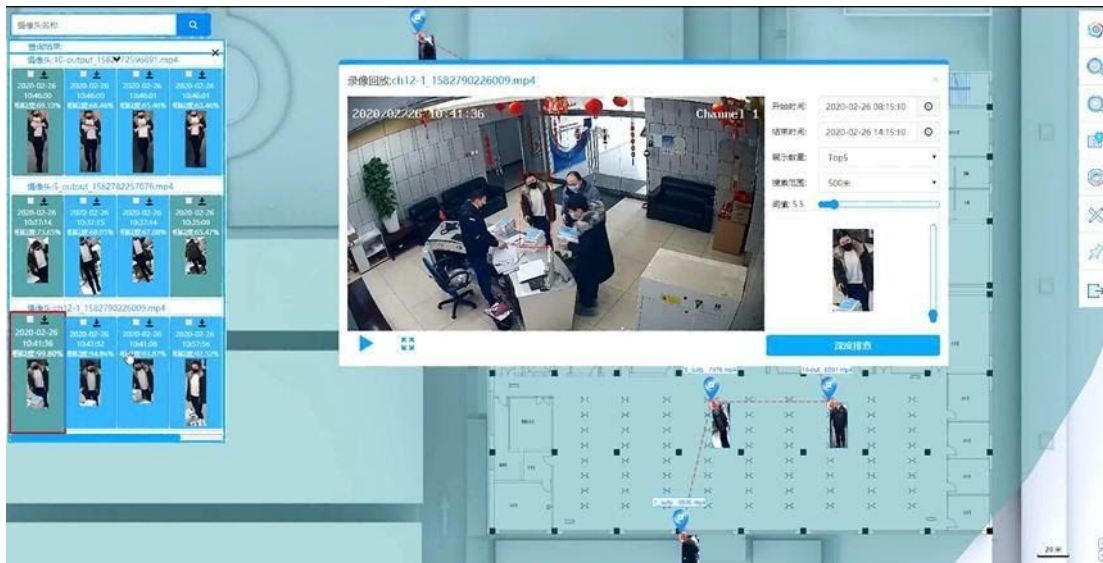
摄像头名称

搜索结果
摄像头:10_output_1582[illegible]2596691.mp4
2020-02-26 10:46:00
2020-02-26 10:46:00
2020-02-26 10:46:01
2020-02-26 10:46:01

摄像头:5_output_1582782257076.mp4
2020-02-26 10:37:14
2020-02-26 10:37:15
2020-02-26 10:37:14
2020-02-26 10:25:09

摄像头:ch12-1_1582790226009.mp4
2020-02-26 10:41:36
相似度:99.80%
2020-02-26 10:41:32
2020-02-26 10:41:08
2020-02-26 10:57:56

录像回放:ch12-1_1582790226009.mp4

2020/02/26 10:41:36
Channel 1

开始时间 2020-02-26 08:15:10
结束时间 2020-02-26 14:15:10
展示数量 Top5
搜索范围 500米
阈值 5.5

深度搜查